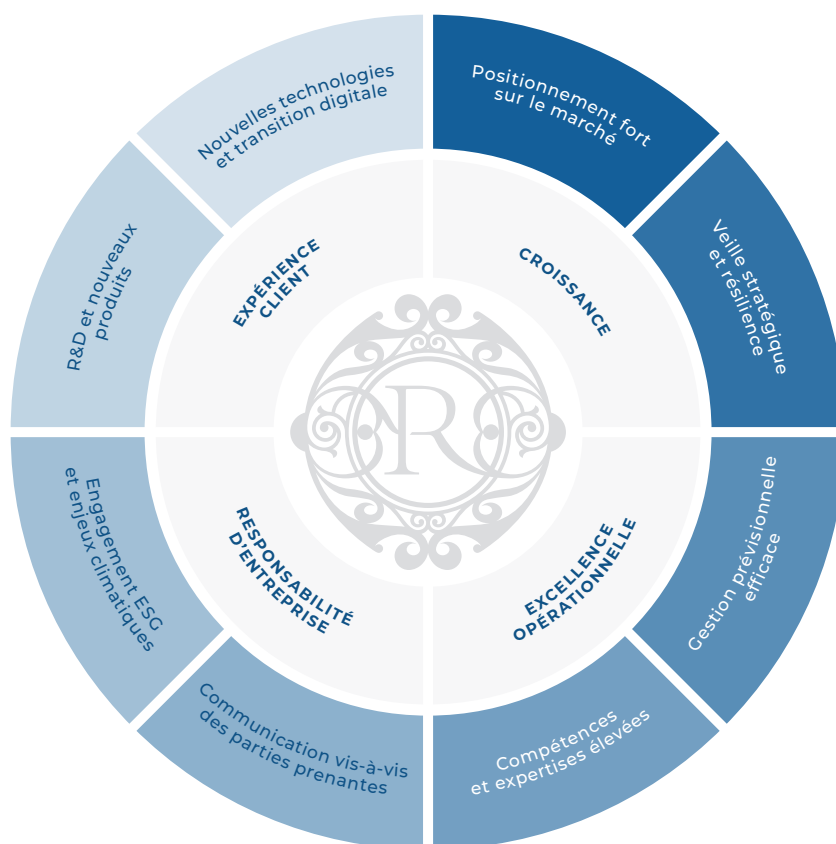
Nouvelles technologies et transition digitale

Positionnement fort sur le marché

R&D et nouveaux produits

EXPÉRIENCE CLIENT

CROISSANCE

Veille stratégique et résilience

R

Engagement ESG et enjeux climatiques

RESPONSABILITÉ D'ENTREPRISE

EXCELLENCE OPÉRATIONNELLE

Gestion prévisionnelle efficace

Communication vis-à-vis des parties prenantes

Compétences et expertises élevées